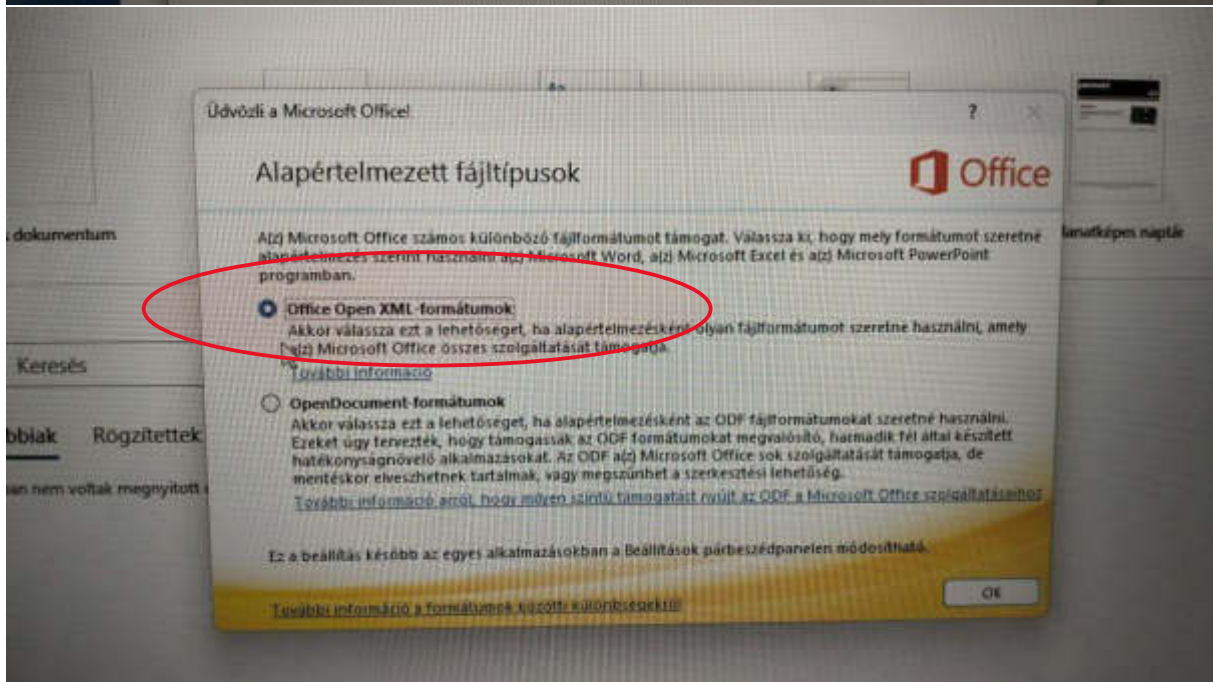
Üdvözli a Microsoft Office!

?

Alapértelmezett fájltípusok

Office

s dokumentum

llanatképes napló

A(z) Microsoft Office számos különböző fájlformátumot támogat. Válassza ki, hogy mely formátumot szeretné alapértelmezés szerint használni a(z) Microsoft Word, a(z) Microsoft Excel és a(z) Microsoft PowerPoint programban.

Office Open XML-formátumok
Akkor válassza ezt a lehetőséget, ha alapértelmezésként olyan fájlformátumot szeretne használni, amely a(z) Microsoft Office összes szolgáltatását támogatja.
További információ

Keresés

OpenDocument-formátumok
Akkor válassza ezt a lehetőséget, ha alapértelmezésként az ODF fájlformátumokat szeretné használni. Ezeket úgy tervezték, hogy támogassák az ODF formátumokat megvalósító, harmadik fél által készített hatékonyságnövelő alkalmazásokat. Az ODF a(z) Microsoft Office sok szolgáltatását támogatja, de mentéskor elveszhetnek tartalmak, vagy megszűnhet a szerkesztési lehetőség.
További információ arról, hogy milyen szintű támogatást nyújt az ODF a Microsoft Office szolgáltatásaihoz

bbiak Rögzítettek

an nem voltak megnyitott

Ez a beállítás később az egyes alkalmazásokban a Beállítások párbeszédpanelen módosítható.

További információ a formátumok közötti különbségekről

OK